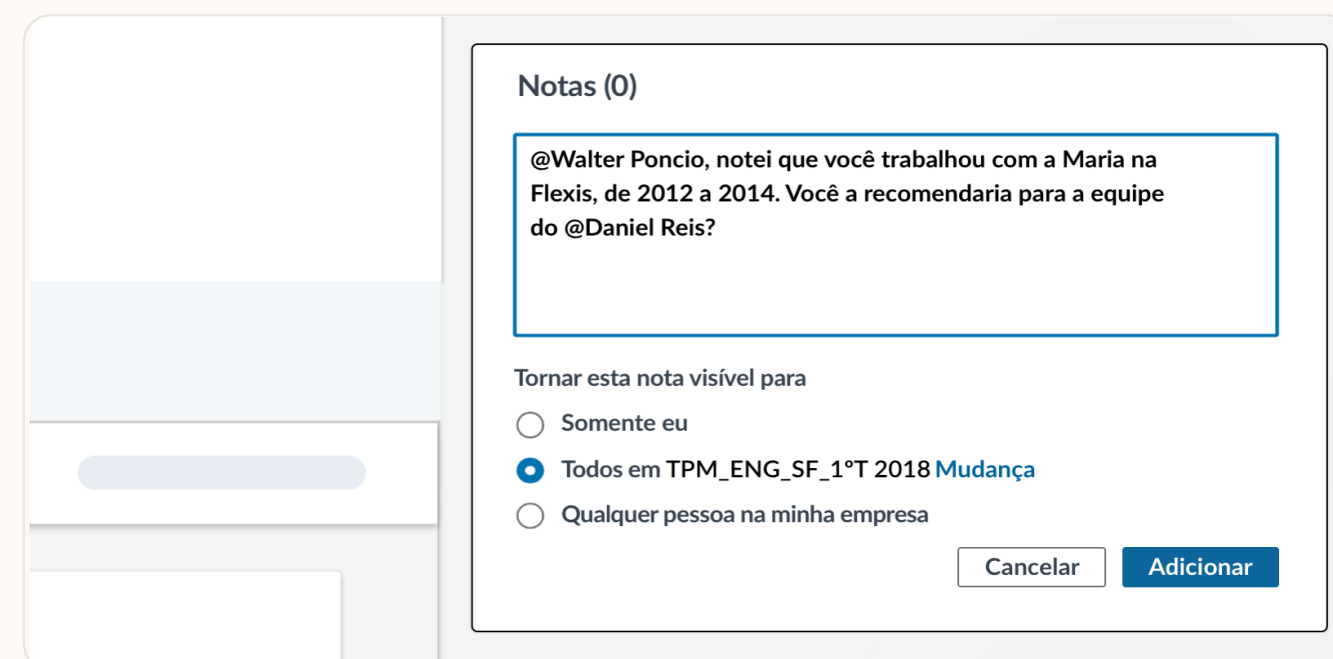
Notas (0)

@Walter Poncio, notei que você trabalhou com a Maria na Flexis, de 2012 a 2014. Você a recomendaria para a equipe do @Daniel Reis?

Tornar esta nota visível para

Somente eu

Todos em TPM_ENG_SF_1ºT 2018 Mudança

Qualquer pessoa na minha empresa

Cancelar

Adicionar